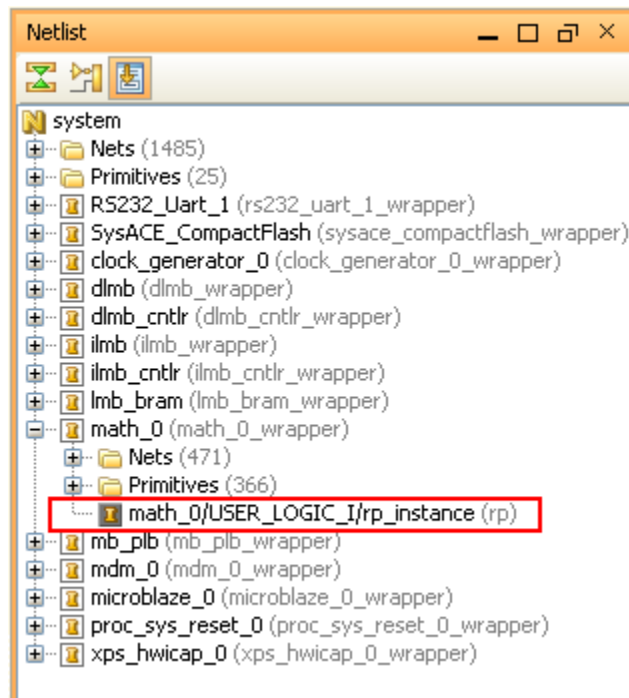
Netlist

system
Nets (1485)
Primitives (25)
RS232_Uart_1 (rs232_uart_1_wrapper)
SysACE_CompactFlash (sysace_compactflash_wrapper)
clock_generator_0 (clock_generator_0_wrapper)
dlmb (dlmb_wrapper)
dlmb_cntlr (dlmb_cntlr_wrapper)
ilmb (ilmb_wrapper)
ilmb_cntlr (ilmb_cntlr_wrapper)
lmb_bram (lmb_bram_wrapper)
math_0 (math_0_wrapper)
Nets (471)
Primitives (366)
math_0/USER_LOGIC_I/rp_instance (rp)
mb_plb (mb_plb_wrapper)
mdm_0 (mdm_0_wrapper)
microblaze_0 (microblaze_0_wrapper)
proc_sys_reset_0 (proc_sys_reset_0_wrapper)
xps_hwicap_0 (xps_hwicap_0_wrapper)